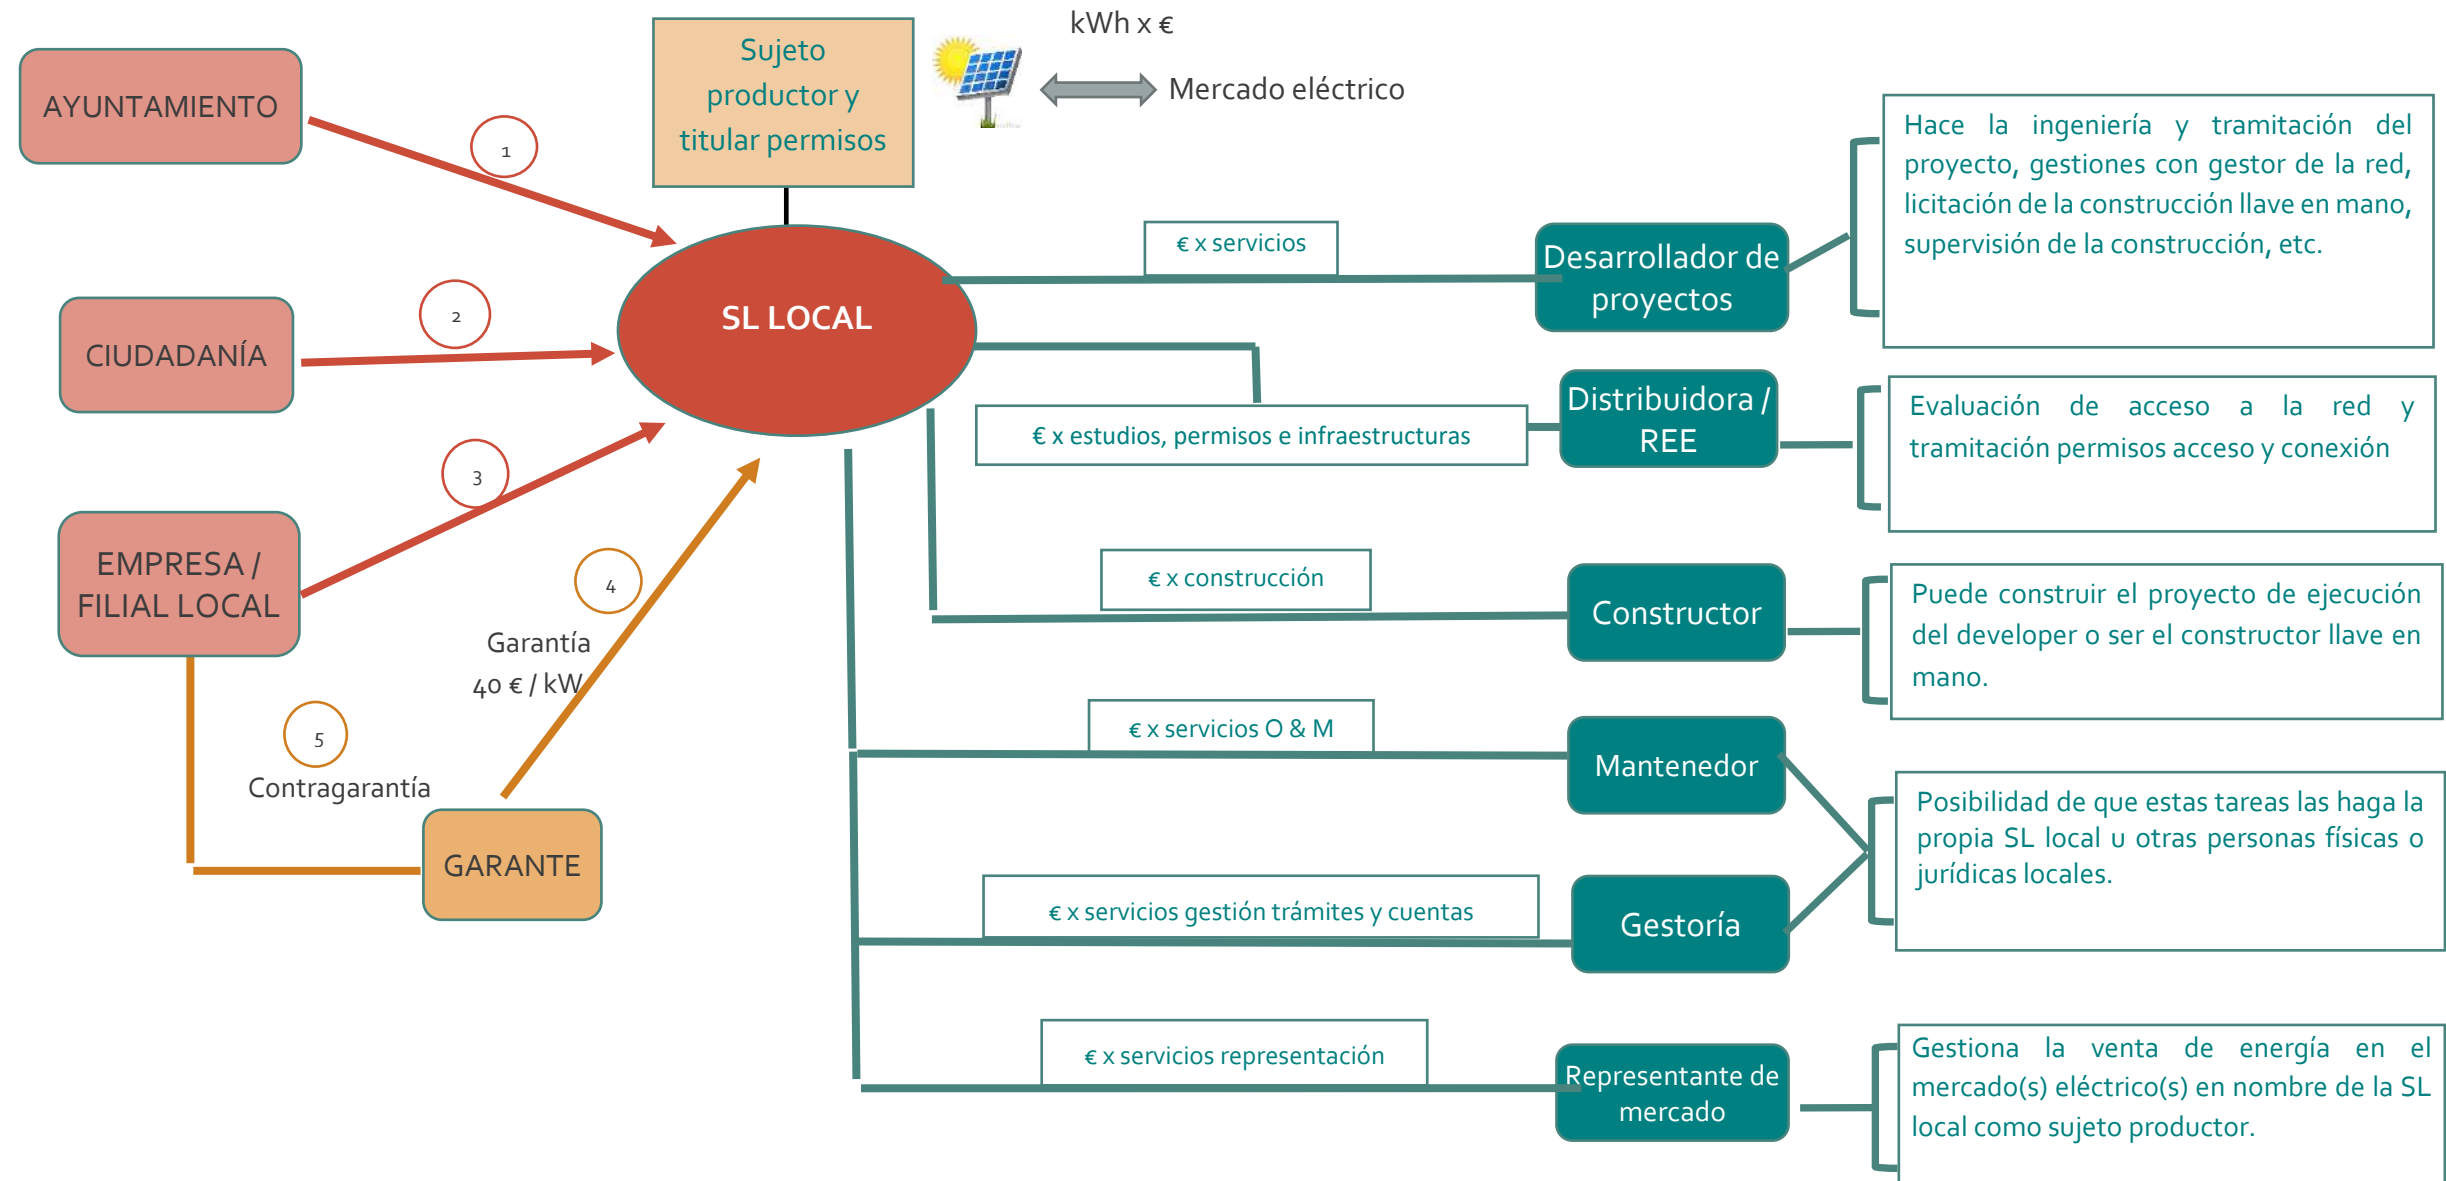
AYUNTAMIENTO

Sujeto productor y titular permisos

kWh x €

Mercado eléctrico

1

CIUDADANÍA

2

SL LOCAL

3

EMPRESA / FILIAL LOCAL

4

Garantía 40 € / kW

5

Contragarantía

GARANTE

€ x servicios

Desarrollador de proyectos

Hace la ingeniería y tramitación del proyecto, gestiones con gestor de la red, licitación de la construcción llave en mano, supervisión de la construcción, etc.

€ x estudios, permisos e infraestructuras

Distribuidora / REE

Evaluación de acceso a la red y tramitación permisos acceso y conexión

€ x construcción

Constructor

Puede construir el proyecto de ejecución del developer o ser el constructor llave en mano.

€ x servicios O & M

Mantenedor

Posibilidad de que estas tareas las haga la propia SL local u otras personas físicas o jurídicas locales.

€ x servicios gestión trámites y cuentas

Gestoría

€ x servicios representación

Representante de mercado

Gestiona la venta de energía en el mercado(s) eléctrico(s) en nombre de la SL local como sujeto productor.